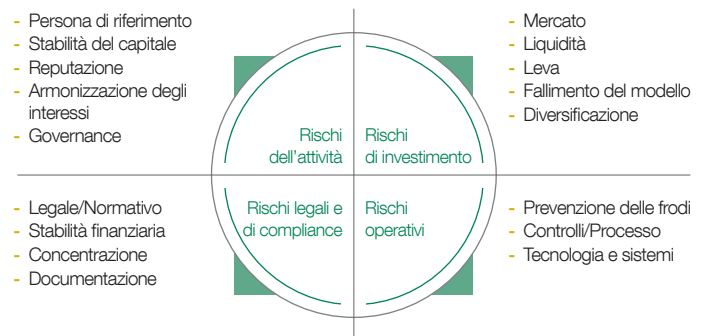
- Persona di riferimento
- Stabilità del capitale
- Reputazione
- Armonizzazione degli interessi
- Governance

- Mercato
- Liquidità
- Leva
- Fallimento del modello
- Diversificazione

Rischi dell'attività

Rischi di investimento

Rischi legali e di compliance

Rischi operativi

- Legale/Normativo
- Stabilità finanziaria
- Concentrazione
- Documentazione

- Prevenzione delle frodi
- Controlli/Processo
- Tecnologia e sistemi